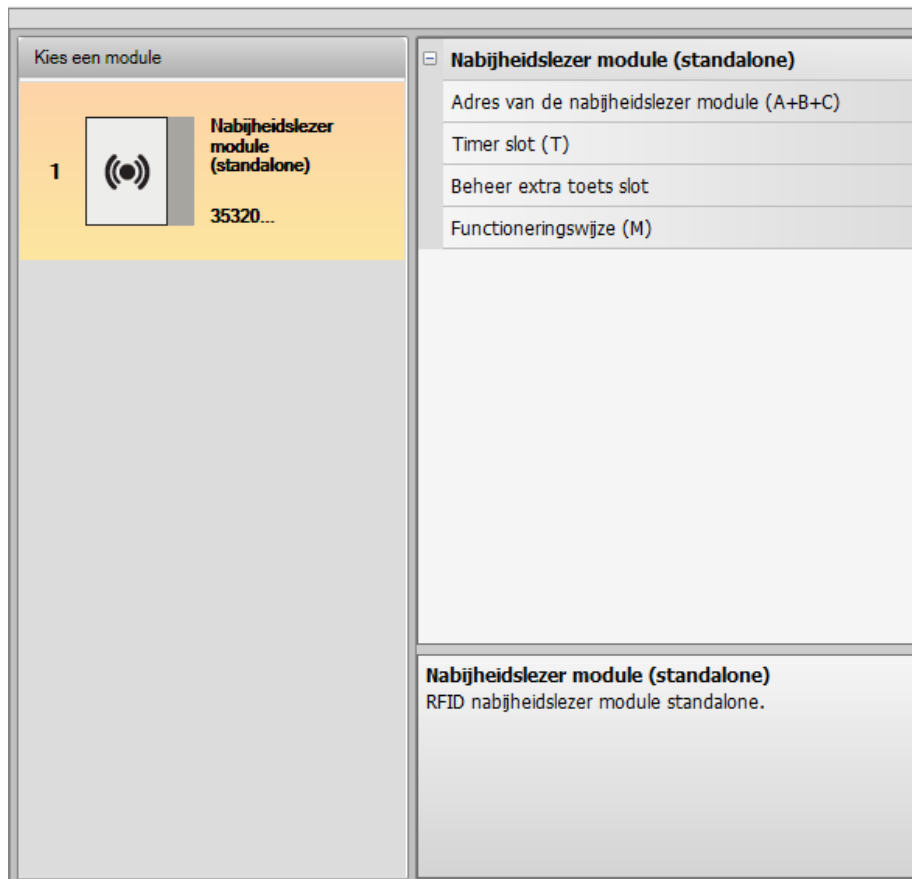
Kies een module

1

Nabijheidslezer module (standalone)

35320...

⊟ Nabijheidslezer module (standalone)

Adres van de nabijheidslezer module (A+B+C)

Timer slot (T)

Beheer extra toets slot

Functioneringswijze (M)

Nabijheidslezer module (standalone)
RFID nabijheidslezer module standalone.